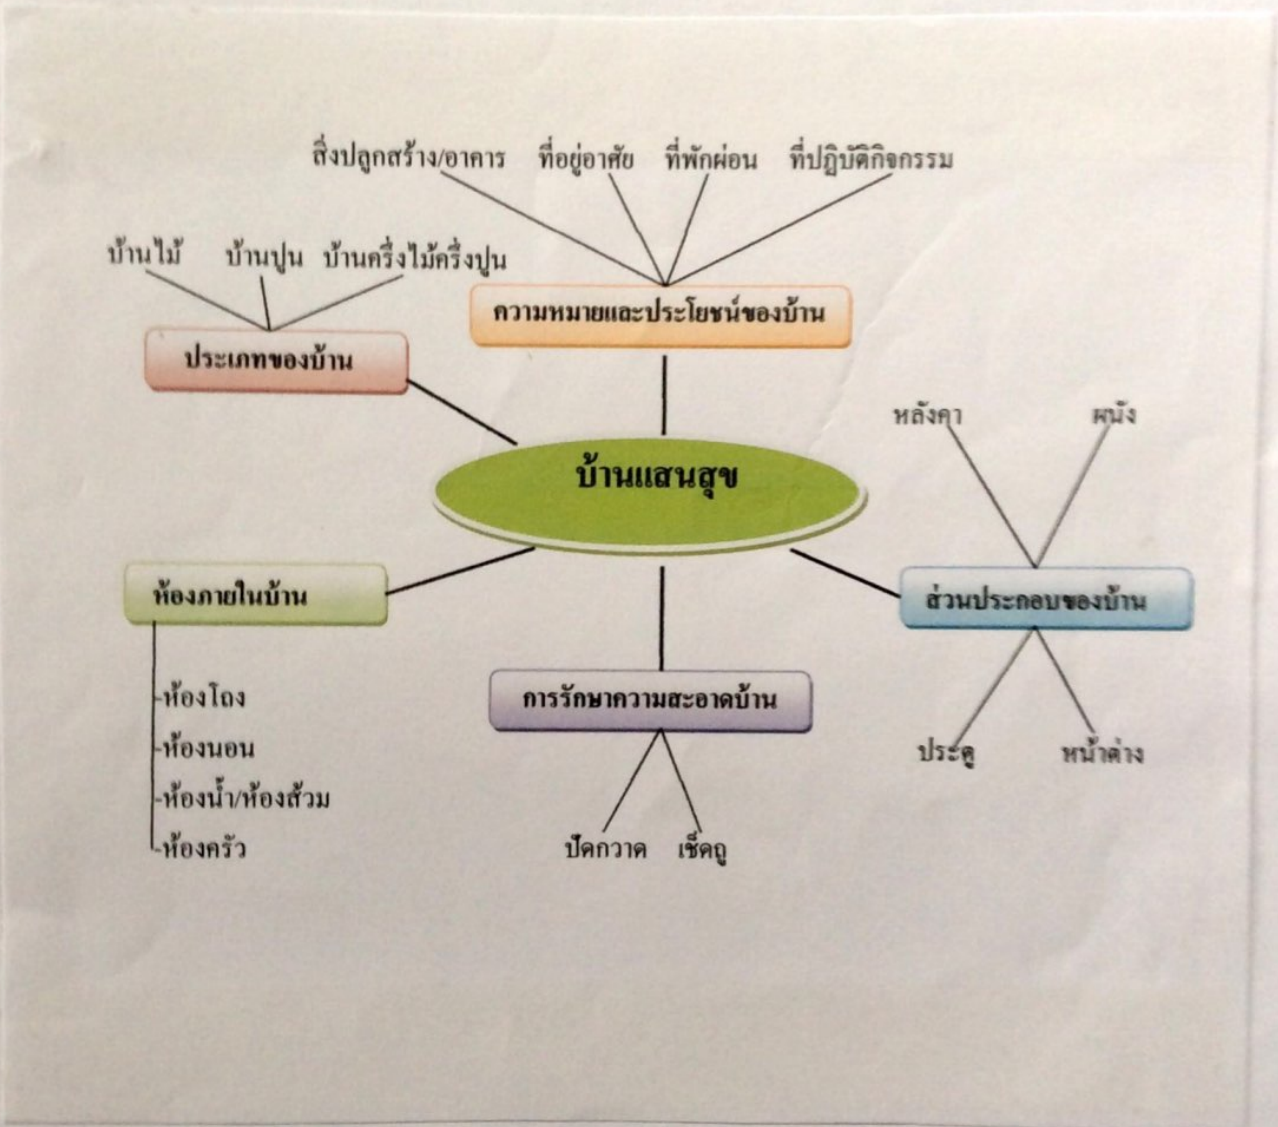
สิ่งปลูกสร้าง/อาคาร ที่อยู่อาศัย ที่พักผ่อน ที่ปฏิบัติกิจกรรม

ความหมายและประโยชน์ของบ้าน

บ้านไม้ บ้านปูน บ้านครึ่งไม้ครึ่งปูน

ประเภทของบ้าน

บ้านแสนสุข

หลังคา ผนัง

ส่วนประกอบของบ้าน

ประตู หน้าต่าง

ห้องภายในบ้าน

-ห้องโถง
-ห้องนอน
-ห้องน้ำ/ห้องส้วม
-ห้องครัว

การรักษาความสะอาดบ้าน

ปัดกวาด เช็ดถู